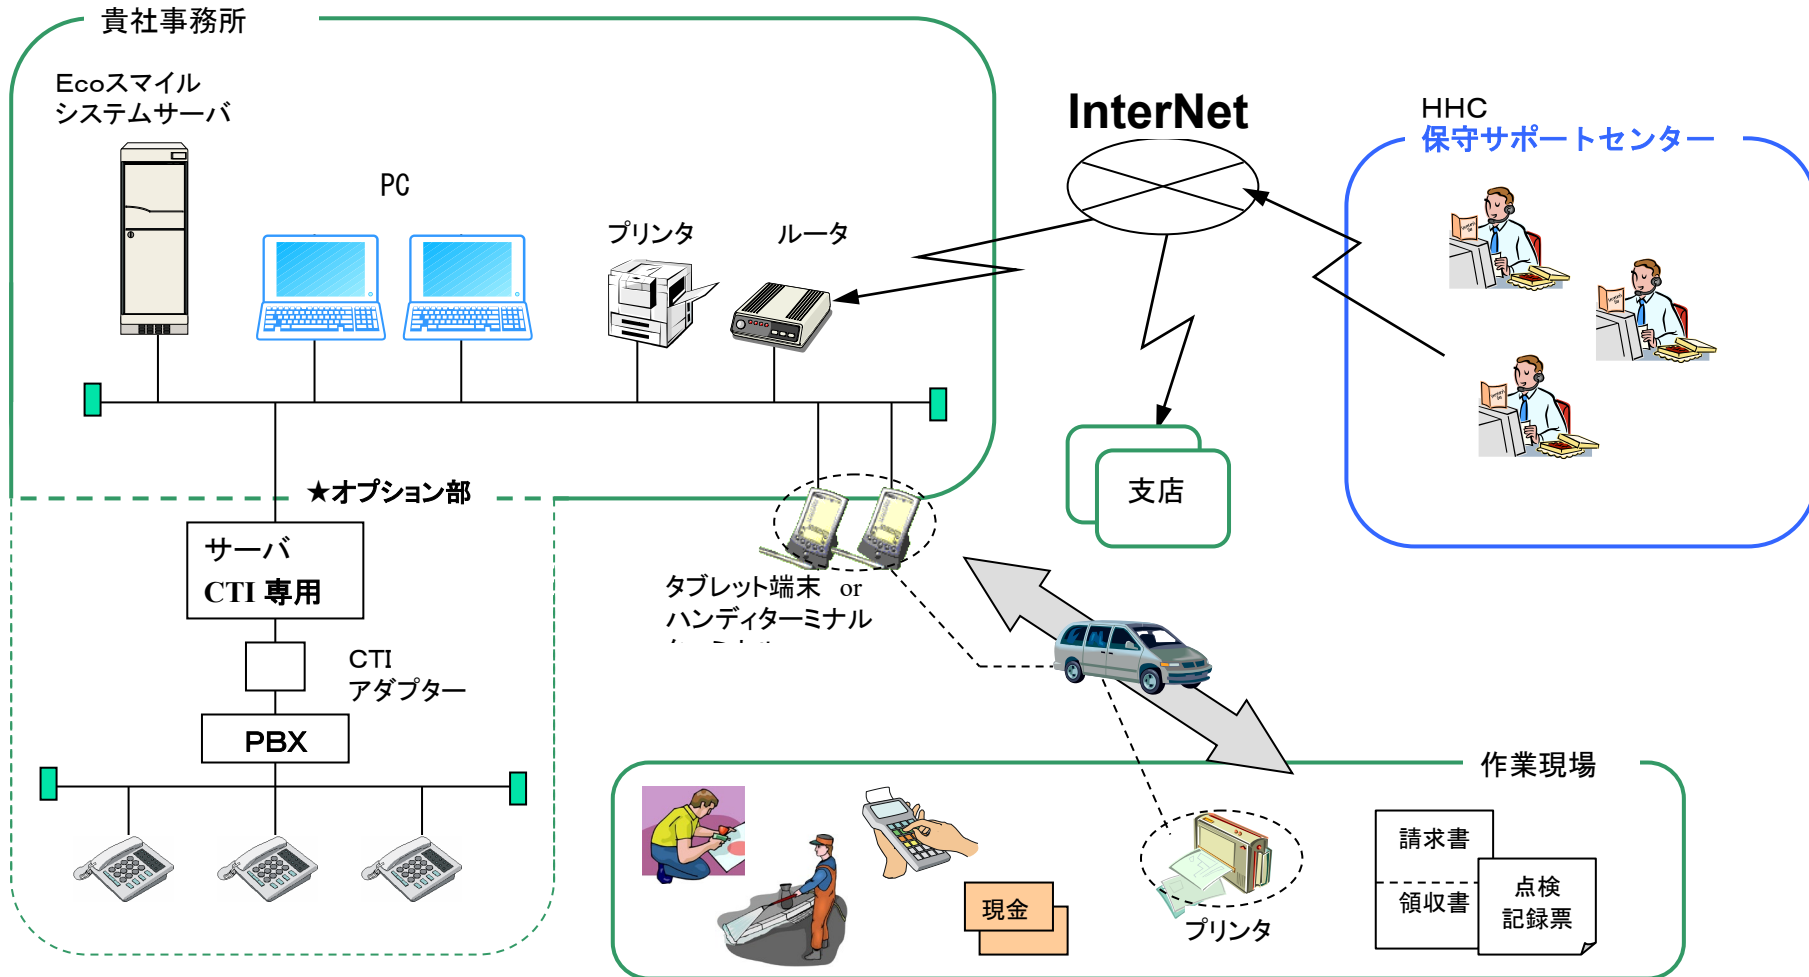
貴社事務所

Ecoスマイル
システムサーバ

PC

プリンタ

ルータ

InterNet

HHC
保守サポートセンター

支店

★オプション部

サーバ
CTI 専用

CTI
アダプター

PBX

タブレット端末 or
ハンディターミナル
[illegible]

作業現場

現金

プリンタ

請求書

領収書

点検
記録票